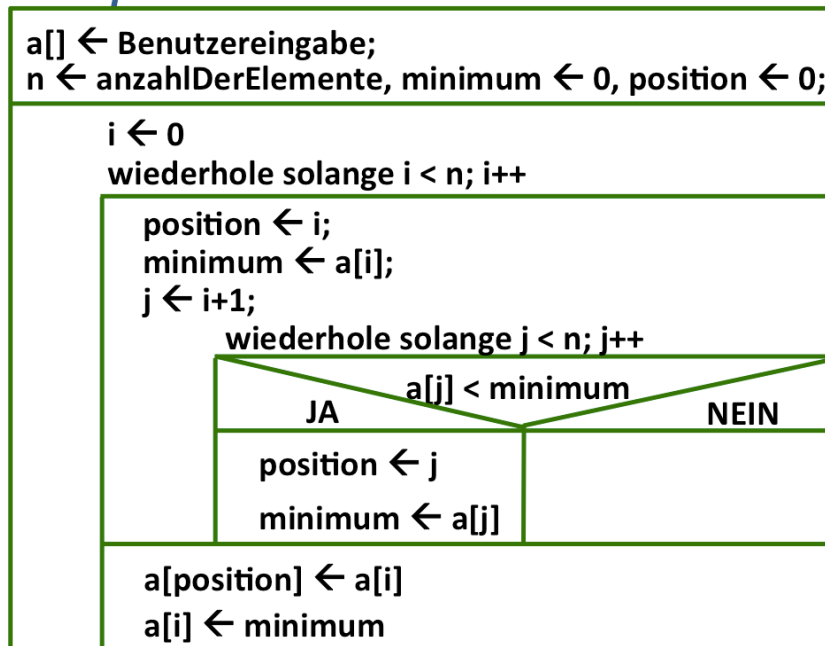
a[] ← Benutzereingabe;
n ← anzahlDerElemente, minimum ← 0, position ← 0;

i ← 0
wiederhole solange i < n; i++

position ← i;
minimum ← a[i];
j ← i+1;

wiederhole solange j < n; j++

a[j] < minimum

JA

NEIN

position ← j

minimum ← a[j]

a[position] ← a[i]
a[i] ← minimum